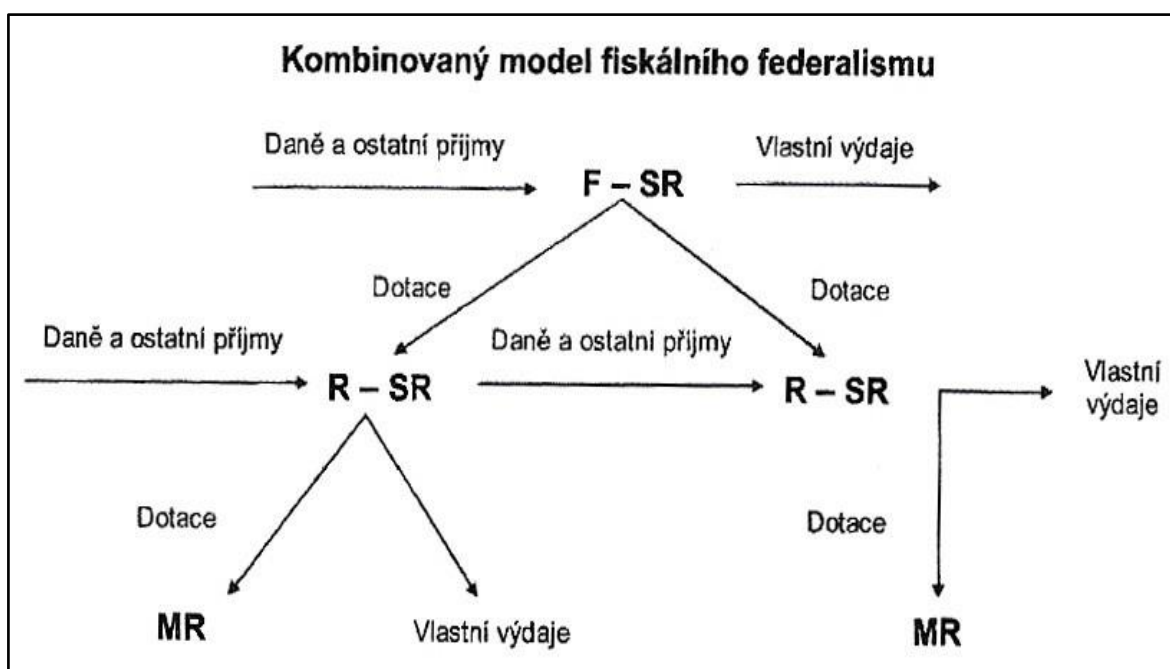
Kombinovaný model fiskálního federalismu

Daně a ostatní příjmy

F – SR

Vlastní výdaje

Dotace

Dotace

Daně a ostatní příjmy

R – SR

Daně a ostatní příjmy

R – SR

Vlastní výdaje

Dotace

Dotace

MR

Vlastní výdaje

MR